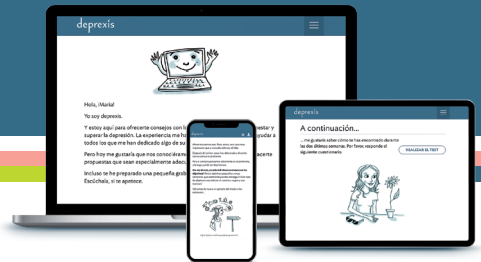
deprexis

Hola, ¡María!

Yo soy deprexis.

Y estoy aquí para ofrecerte consejos con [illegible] superar la depresión. La experiencia me h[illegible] todos los que me han dedicado algo de su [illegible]

Pero hoy me gustaría que nos conociéra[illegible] propuestas que sean especialmente ade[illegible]

Incluso te he preparado una pequeña g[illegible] Escúchala, si te apetece.

deprexis

A continuación...

... me gustaría saber cómo te has encontrado durante las dos últimas semanas. Por favor, responde al siguiente cuestionario.

REALIZAR EL TEST